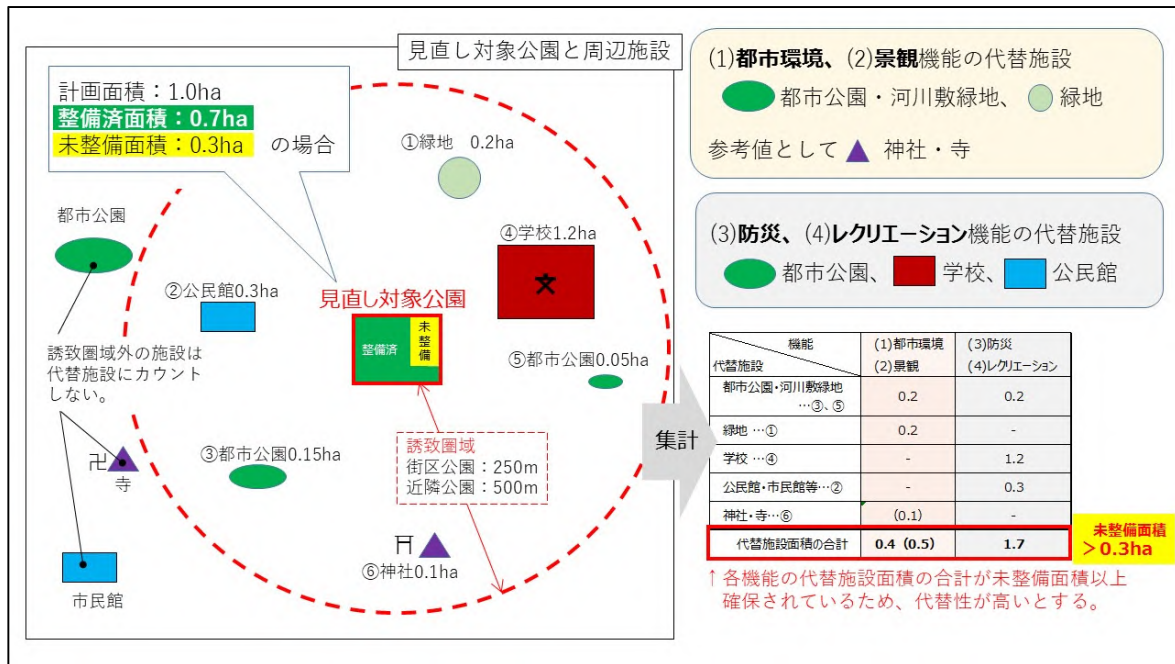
見直し対象公園と周辺施設

計画面積：1.0ha
整備済面積：0.7ha
未整備面積：0.3ha
の場合

①緑地　0.2ha

都市公園

④学校1.2ha

②公民館0.3ha

見直し対象公園

整備済　未整備

⑤都市公園0.05ha

誘致圏域外の施設は代替施設にカウントしない。

卍 寺

③都市公園0.15ha

誘致圏域
街区公園：250m
近隣公園：500m

⛩ ⑥神社0.1ha

市民館

(1)都市環境、(2)景観機能の代替施設
都市公園・河川敷緑地、緑地
参考値として 神社・寺

(3)防災、(4)レクリエーション機能の代替施設
都市公園、学校、公民館

集計

| 機能 / 代替施設 | (1)都市環境 (2)景観 | (3)防災 (4)レクリエーション |
|---|---|---|
| 都市公園・河川敷緑地 …③、⑤ | 0.2 | 0.2 |
| 緑地 …① | 0.2 | - |
| 学校 …④ | - | 1.2 |
| 公民館・市民館等…② | - | 0.3 |
| 神社・寺…⑥ | (0.1) | - |
| 代替施設面積の合計 | 0.4 (0.5) | 1.7 |

未整備面積 ＞0.3ha

↑各機能の代替施設面積の合計が未整備面積以上確保されているため、代替性が高いとする。